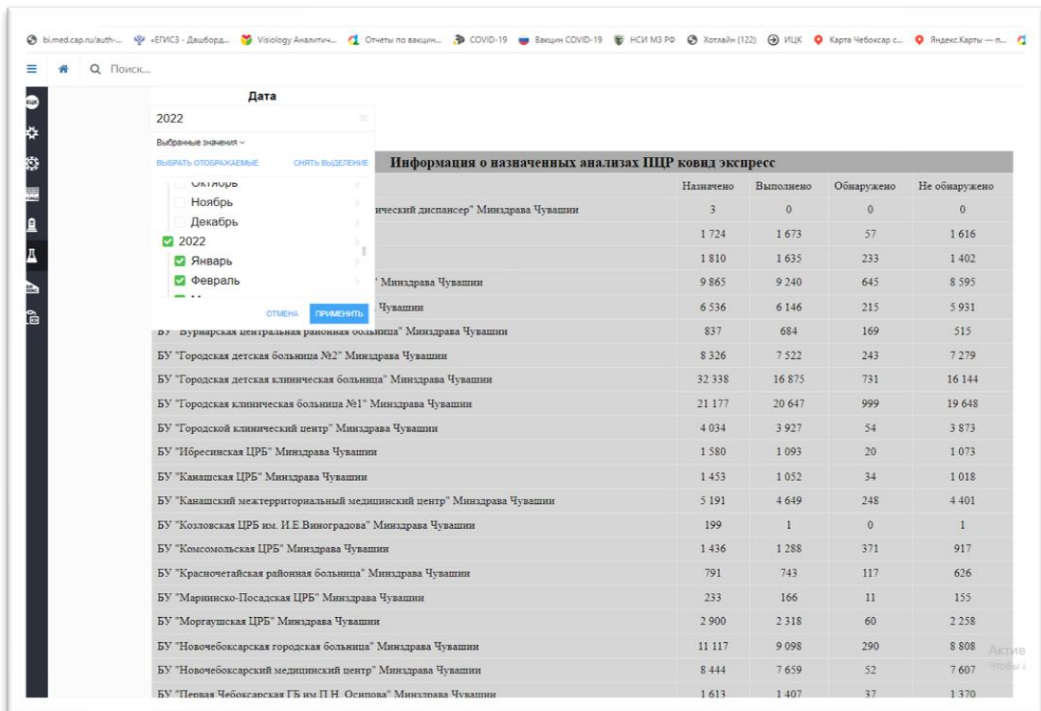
bi.med.cap.ru/auth-... «ЕГИСЗ - Дашборд... Visiology Аналитич... Отчеты по вакцин... COVID-19 Вакцин COVID-19 НСИ МЗ РФ Хотлайн (122) ИЦК Карта Чебоксар с... Яндекс.Карты — п...

Поиск...

Дата

2022

Выбранные значения

ВЫБРАТЬ ОТОБРАЖАЕМЫЕ СНЯТЬ ВЫДЕЛЕНИЕ

Октябрь
Ноябрь
Декабрь
2022
Январь
Февраль

ОТМЕНА ПРИМЕНИТЬ

Информация о назначенных анализах ПЦР ковид экспресс

| | Назначено | Выполнено | Обнаружено | Не обнаружено |
|---|---|---|---|---|
| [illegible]ический диспансер" Минздрава Чувашии | 3 | 0 | 0 | 0 |
| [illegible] | 1 724 | 1 673 | 57 | 1 616 |
| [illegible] | 1 810 | 1 635 | 233 | 1 402 |
| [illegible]" Минздрава Чувашии | 9 865 | 9 240 | 645 | 8 595 |
| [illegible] Чувашии | 6 536 | 6 146 | 215 | 5 931 |
| БУ "Урмарская центральная районная больница" Минздрава Чувашии | 837 | 684 | 169 | 515 |
| БУ "Городская детская больница №2" Минздрава Чувашии | 8 326 | 7 522 | 243 | 7 279 |
| БУ "Городская детская клиническая больница" Минздрава Чувашии | 32 338 | 16 875 | 731 | 16 144 |
| БУ "Городская клиническая больница №1" Минздрава Чувашии | 21 177 | 20 647 | 999 | 19 648 |
| БУ "Городской клинический центр" Минздрава Чувашии | 4 034 | 3 927 | 54 | 3 873 |
| БУ "Ибресинская ЦРБ" Минздрава Чувашии | 1 580 | 1 093 | 20 | 1 073 |
| БУ "Канашская ЦРБ" Минздрава Чувашии | 1 453 | 1 052 | 34 | 1 018 |
| БУ "Канашский межтерриториальный медицинский центр" Минздрава Чувашии | 5 191 | 4 649 | 248 | 4 401 |
| БУ "Козловская ЦРБ им. И.Е.Виноградова" Минздрава Чувашии | 199 | 1 | 0 | 1 |
| БУ "Комсомольская ЦРБ" Минздрава Чувашии | 1 436 | 1 288 | 371 | 917 |
| БУ "Красночетайская районная больница" Минздрава Чувашии | 791 | 743 | 117 | 626 |
| БУ "Мариинско-Посадская ЦРБ" Минздрава Чувашии | 233 | 166 | 11 | 155 |
| БУ "Моргаушская ЦРБ" Минздрава Чувашии | 2 900 | 2 318 | 60 | 2 258 |
| БУ "Новочебоксарская городская больница" Минздрава Чувашии | 11 117 | 9 098 | 290 | 8 808 |
| БУ "Новочебоксарский медицинский центр" Минздрава Чувашии | 8 444 | 7 659 | 52 | 7 607 |
| БУ "Первая Чебоксарская ГБ им П.Н. Осипова" Минздрава Чувашии | 1 613 | 1 407 | 37 | 1 370 |

Актив
Чтобы